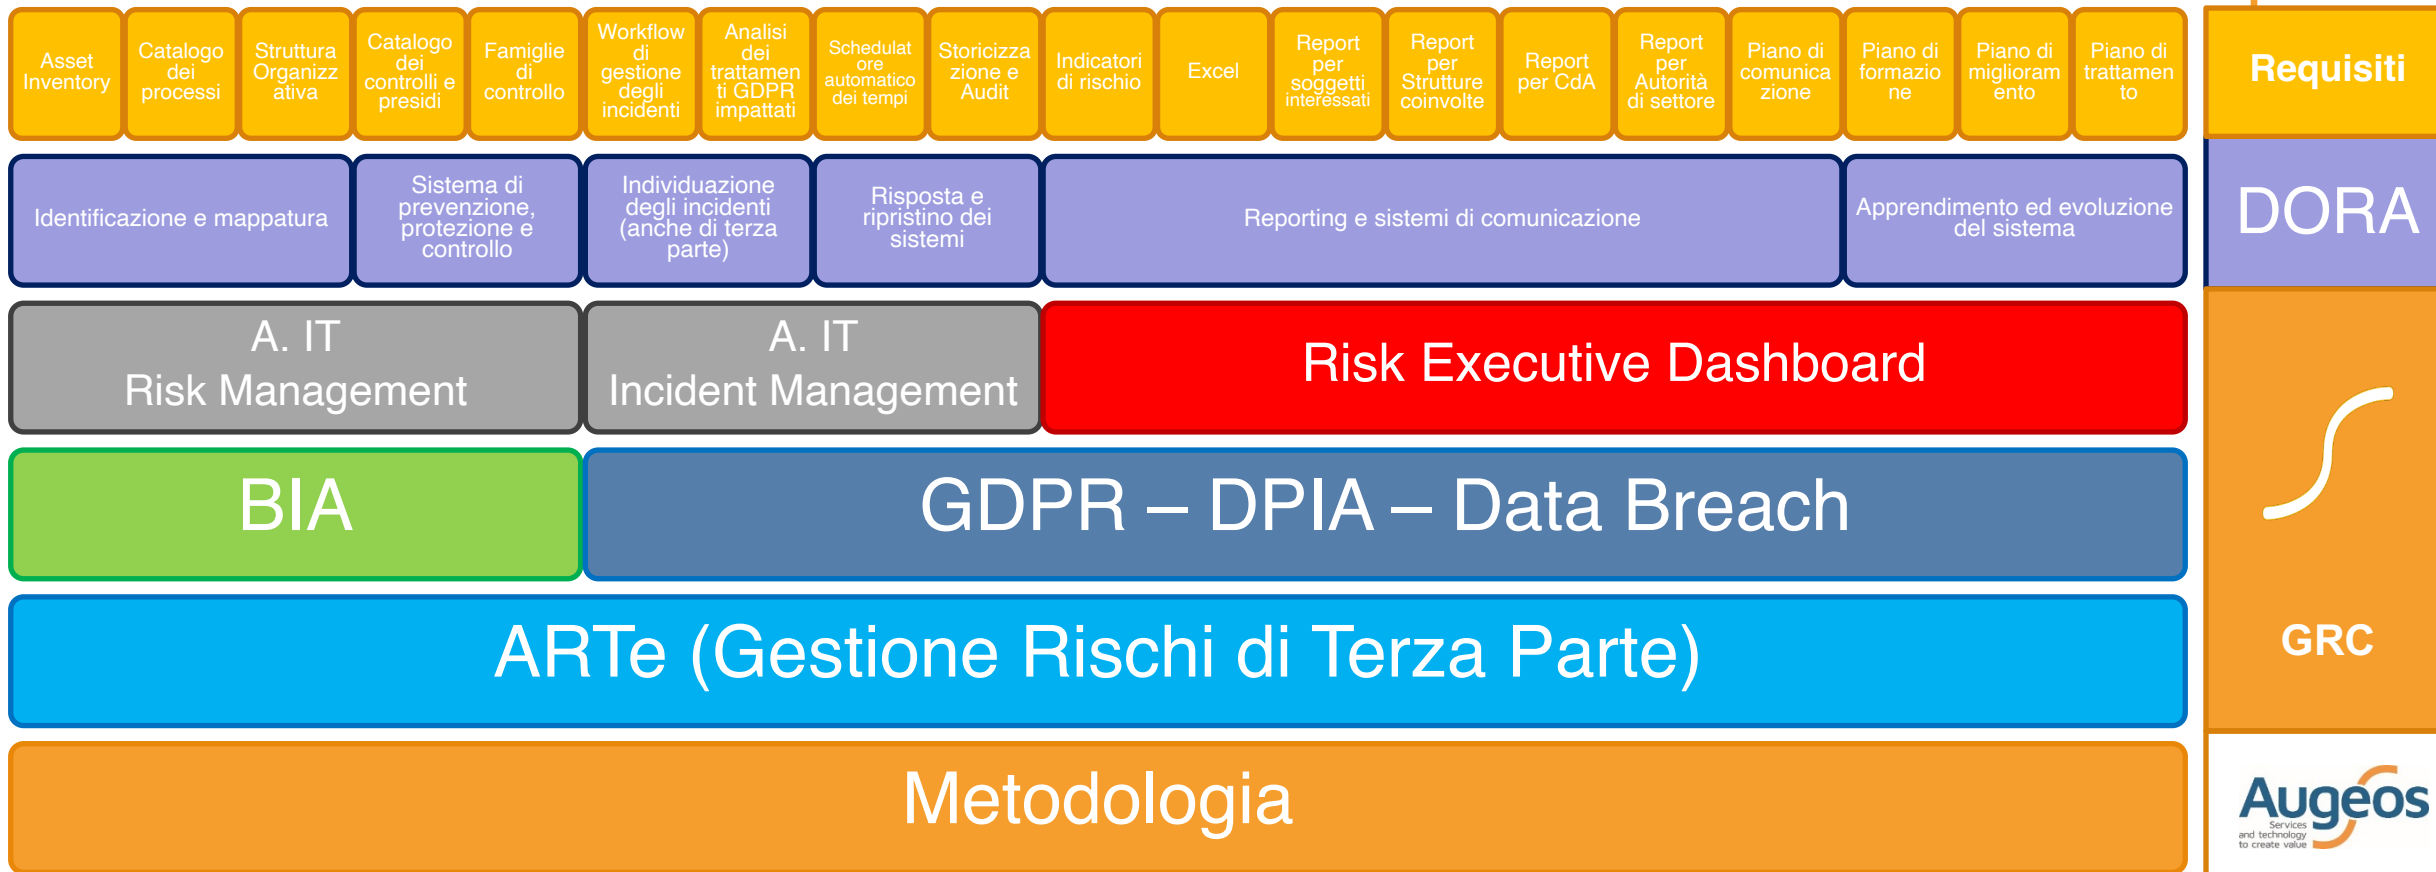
Asset Inventory

Catalogo dei processi

Struttura Organizzativa

Catalogo dei controlli e presidi

Famiglie di controllo

Workflow di gestione degli incidenti

Analisi dei trattamenti GDPR impattati

Schedulatore automatico dei tempi

Storicizzazione e Audit

Indicatori di rischio

Excel

Report per soggetti interessati

Report per Strutture coinvolte

Report per CdA

Report per Autorità di settore

Piano di comunicazione

Piano di formazione

Piano di miglioramento

Piano di trattamento

Requisiti

Identificazione e mappatura

Sistema di prevenzione, protezione e controllo

Individuazione degli incidenti (anche di terza parte)

Risposta e ripristino dei sistemi

Reporting e sistemi di comunicazione

Apprendimento ed evoluzione del sistema

DORA

A. IT
Risk Management

A. IT
Incident Management

Risk Executive Dashboard

BIA

GDPR – DPIA – Data Breach

ARTe (Gestione Rischi di Terza Parte)

Metodologia

GRC

Augeos
Services and technology to create value